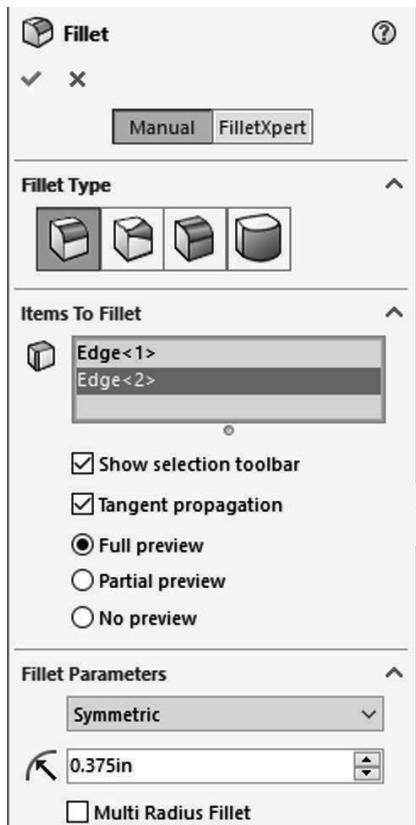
Fillet

Manual FilletXpert

Fillet Type

Items To Fillet

Edge<1>
Edge<2>

Show selection toolbar

Tangent propagation

Full preview

Partial preview

No preview

Fillet Parameters

Symmetric

0.375in

Multi Radius Fillet